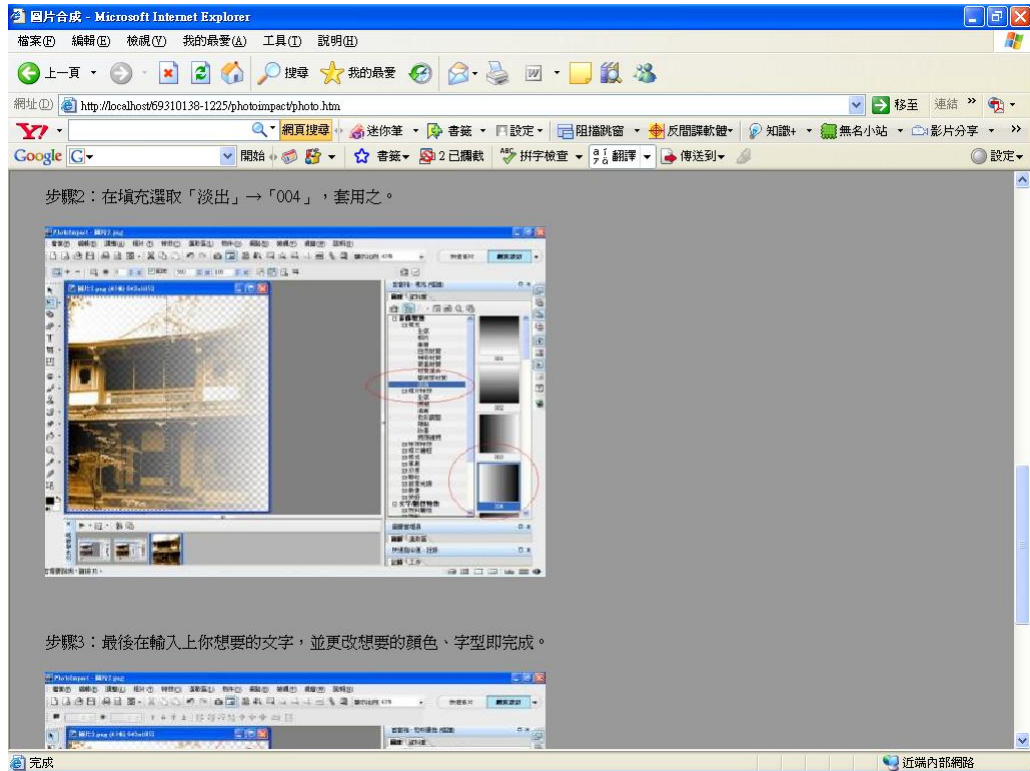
圖片合成 - Microsoft Internet Explorer

檔案(F) 編輯(E) 檢視(V) 我的最愛(A) 工具(T) 說明(H)

上一頁 搜尋 我的最愛

網址(D) http://localhost/69310138-1225/photoimpact/photo.htm 移至 連結

網頁搜尋 迷你筆 書籤 設定 阻擋跳窗 反間諜軟體 知識+ 無名小站 影片分享

Google G 開始 書籤 2已攔截 拼字檢查 翻譯 傳送到 設定

步驟2：在填充選取「淡出」→「004」，套用之。

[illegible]

步驟3：最後在輸入上你想要的文字，並更改想要的顏色、字型即完成。

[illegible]

完成 近端內部網路